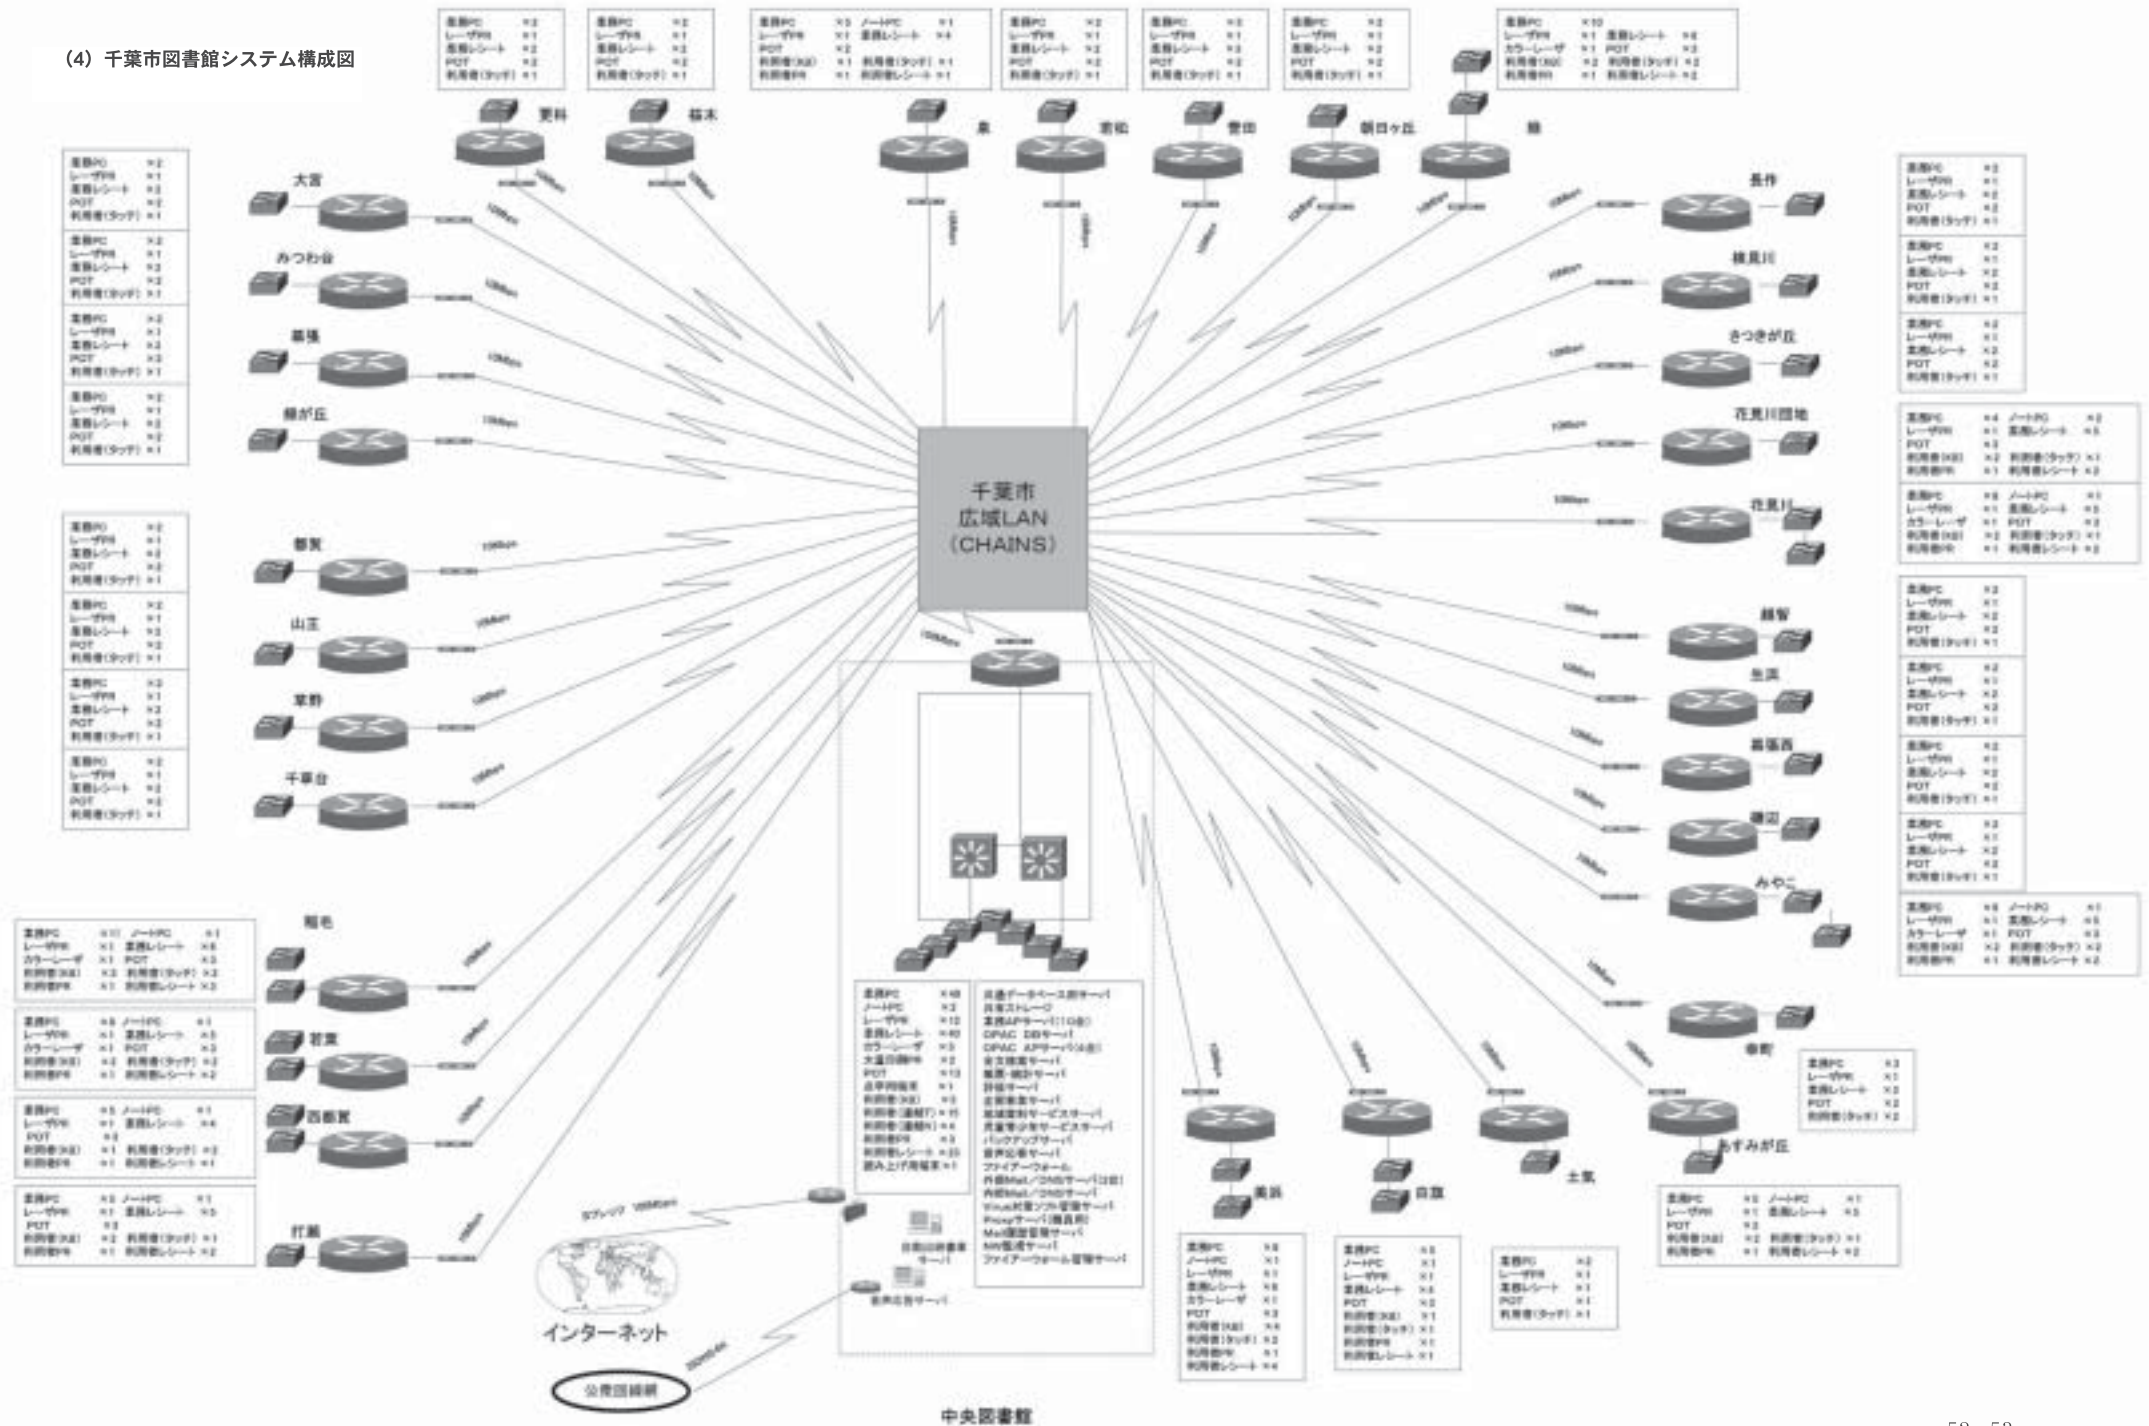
(4) 千葉市図書館システム構成図

千葉市
広域LAN
(CHAINS)

更科
花見川
若松
誉田
朝日ケ丘
緑
大宮
みつわ台
幕張
緑が丘
長作
検見川
さつきが丘
花見川団地
花見川
都賀
山王
草野
千草台
稲毛
若葉
西都賀
打瀬
椎名
生浜
幕張西
磯辺
みやこ
幸町
美浜
白旗
土気
あすみが丘

業務PC ×2
レーザPR ×1
業務レシート ×2
POT ×2
利用者(タッチ) ×1

業務PC ×16
ノートPC ×2
レーザPR ×12
業務レシート ×10
カラーレーザ ×3
大量印刷PR ×2
POT ×13
点字用端末 ×1
利用者(KB) ×3
利用者(蔵書)

共通データベース用サーバ
共通ストレージ
業務APサーバ
OPAC DBサーバ
OPAC APサーバ
全文検索サーバ
集計・統計サーバ
評価サーバ
定額書架サーバ
地域資料サービスサーバ
児童青少年サービスサーバ
バックアップサーバ
音声応答サーバ
ファイアーウォール
外部Mail/DNSサーバ
内部Mail/DNSサーバ
Virus対策ソフト管理サーバ
Proxyサーバ
Mail運用管理サーバ
NW監視サーバ
ファイアーウォール管理サーバ

自動回答書庫サーバ
音声応答サーバ

インターネット
公衆回線網

中央図書館

52 53